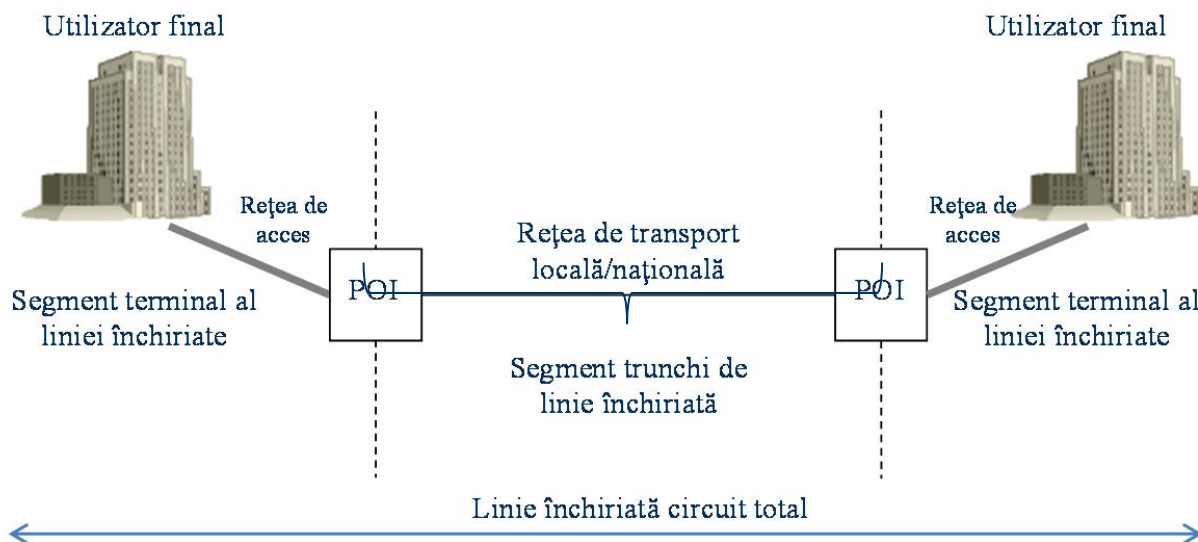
Utilizator final

Utilizator final

Rețea de acces

Rețea de transport locală/națională

Rețea de acces

POI

POI

Segment terminal al liniei închiriate

Segment terminal al liniei închiriate

Segment trunchi de linie închiriată

Linie închiriată circuit total